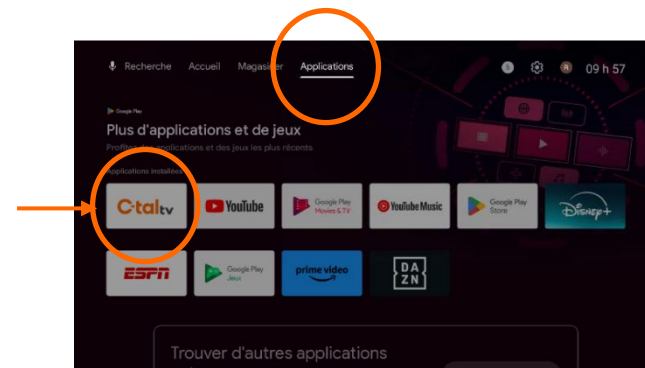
Recherche Accueil Magasiner Applications

09 h 57

Google Play

Plus d'applications et de jeux

Profitez des applications et des jeux les plus récents.

Applications installées

C-tal tv

YouTube

Google Play Movies & TV

YouTube Music

Google Play Store

Disney+

ESPN

Google Play Jeux

prime video

DAZN

Trouver d'autres applications